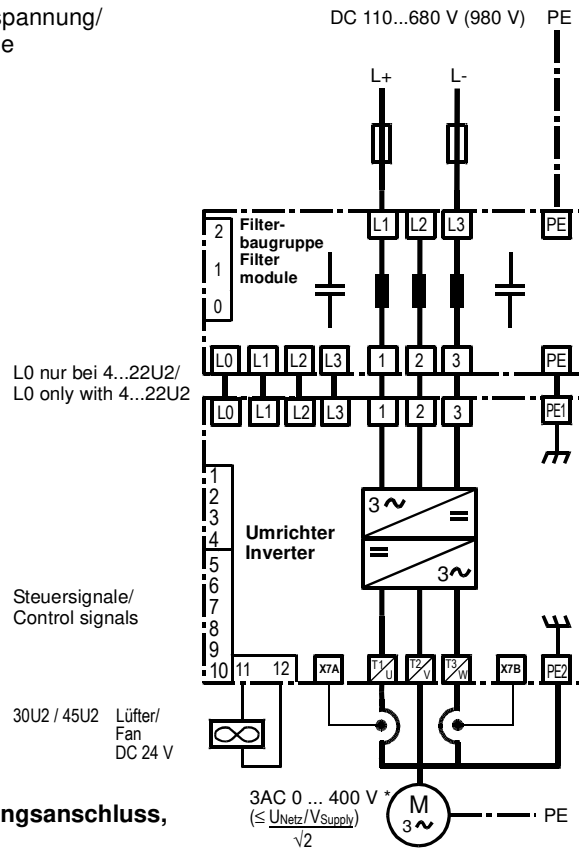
spannung/
e

DC 110...680 V (980 V) PE

L+ L-

2
1
0

Filterbaugruppe
Filter module

L1 L2 L3 PE

L0 nur bei 4...22U2/
L0 only with 4...22U2

L0 L1 L2 L3 1 2 3 PE

L0 L1 L2 L3 1 2 3 PE1

1
2
3
4
5
6
7
8
9
10

Umrichter
Inverter

$3\sim$
=
=
$3\sim$

Steuersignale/
Control signals

11 12 X7A T1/U T2/V T3/W X7B PE2

30U2 / 45U2 Lüfter/ Fan DC 24 V

ngsanschluss,

3AC 0 ... 400 V *
($\leq \frac{U_{Netz}/V_{Supply}}{\sqrt{2}}$)

M
$3\sim$

PE